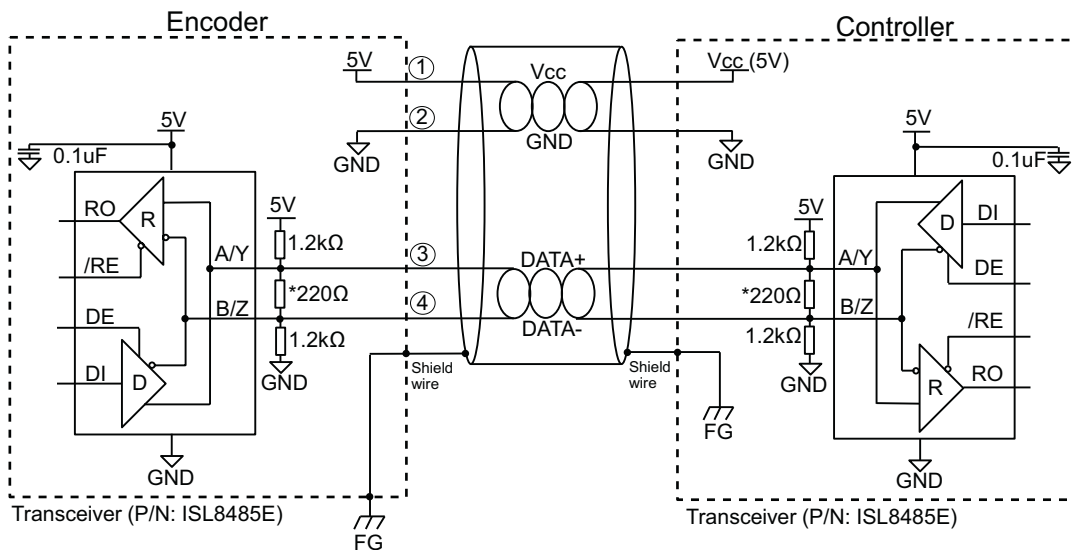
Encoder

Controller

5V ① Vcc Vcc (5V)

② GND GND GND

5V

0.1uF

5V

0.1uF

RO R

/RE

DE

DI D

A/Y

B/Z

5V

1.2kΩ

*220Ω

1.2kΩ

GND

③ DATA+

④ DATA-

Shield wire

Shield wire

FG

5V

1.2kΩ

*220Ω

1.2kΩ

GND

A/Y

B/Z

D DI

DE

/RE

R RO

GND

GND

Transceiver (P/N: ISL8485E)

FG

Transceiver (P/N: ISL8485E)